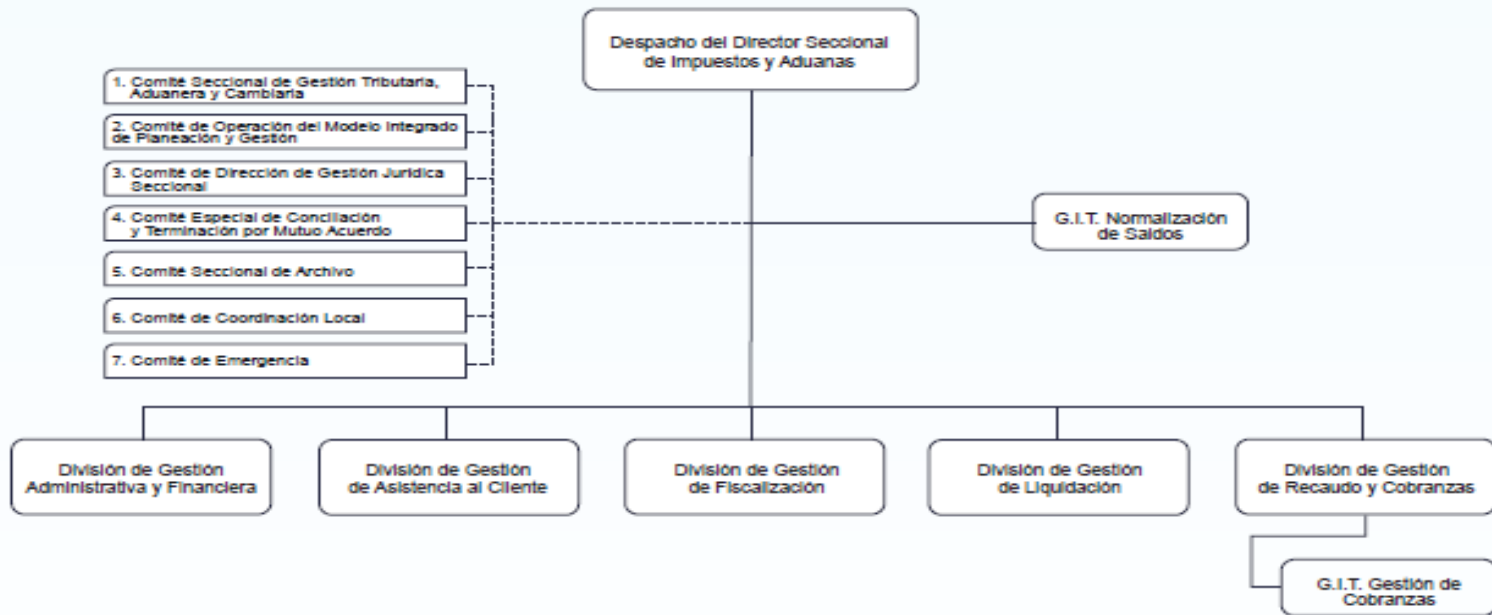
Despacho del Director Seccional de Impuestos y Aduanas

1. Comité Seccional de Gestión Tributaria, Aduanera y Cambiaria

2. Comité de Operación del Modelo Integrado de Planeación y Gestión

3. Comité de Dirección de Gestión Jurídica Seccional

4. Comité Especial de Conciliación y Terminación por Mutuo Acuerdo

5. Comité Seccional de Archivo

6. Comité de Coordinación Local

7. Comité de Emergencia

G.I.T. Normalización de Saldos

División de Gestión Administrativa y Financiera

División de Gestión de Asistencia al Cliente

División de Gestión de Fiscalización

División de Gestión de Liquidación

División de Gestión de Recaudo y Cobranzas

G.I.T. Gestión de Cobranzas